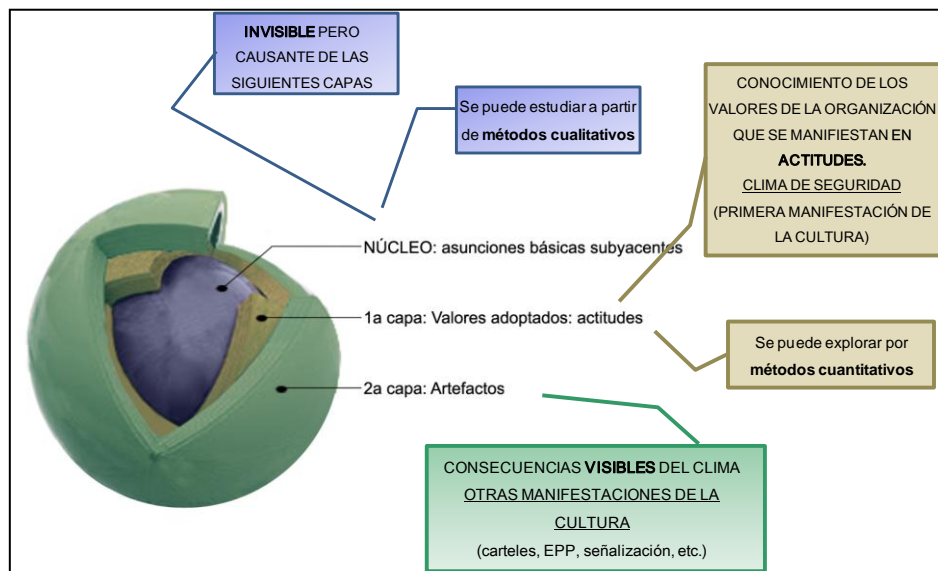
INVISIBLE PERO CAUSANTE DE LAS SIGUIENTES CAPAS

Se puede estudiar a partir de **métodos cualitativos**

CONOCIMIENTO DE LOS VALORES DE LA ORGANIZACIÓN QUE SE MANIFIESTAN EN **ACTITUDES.**
CLIMA DE SEGURIDAD
(PRIMERA MANIFESTACIÓN DE LA CULTURA)

NÚCLEO: asunciones básicas subyacentes

1a capa: Valores adoptados: actitudes

2a capa: Artefactos

Se puede explorar por **métodos cuantitativos**

CONSECUENCIAS **VISIBLES** DEL CLIMA
OTRAS MANIFESTACIONES DE LA CULTURA
(carteles, EPP, señalización, etc.)